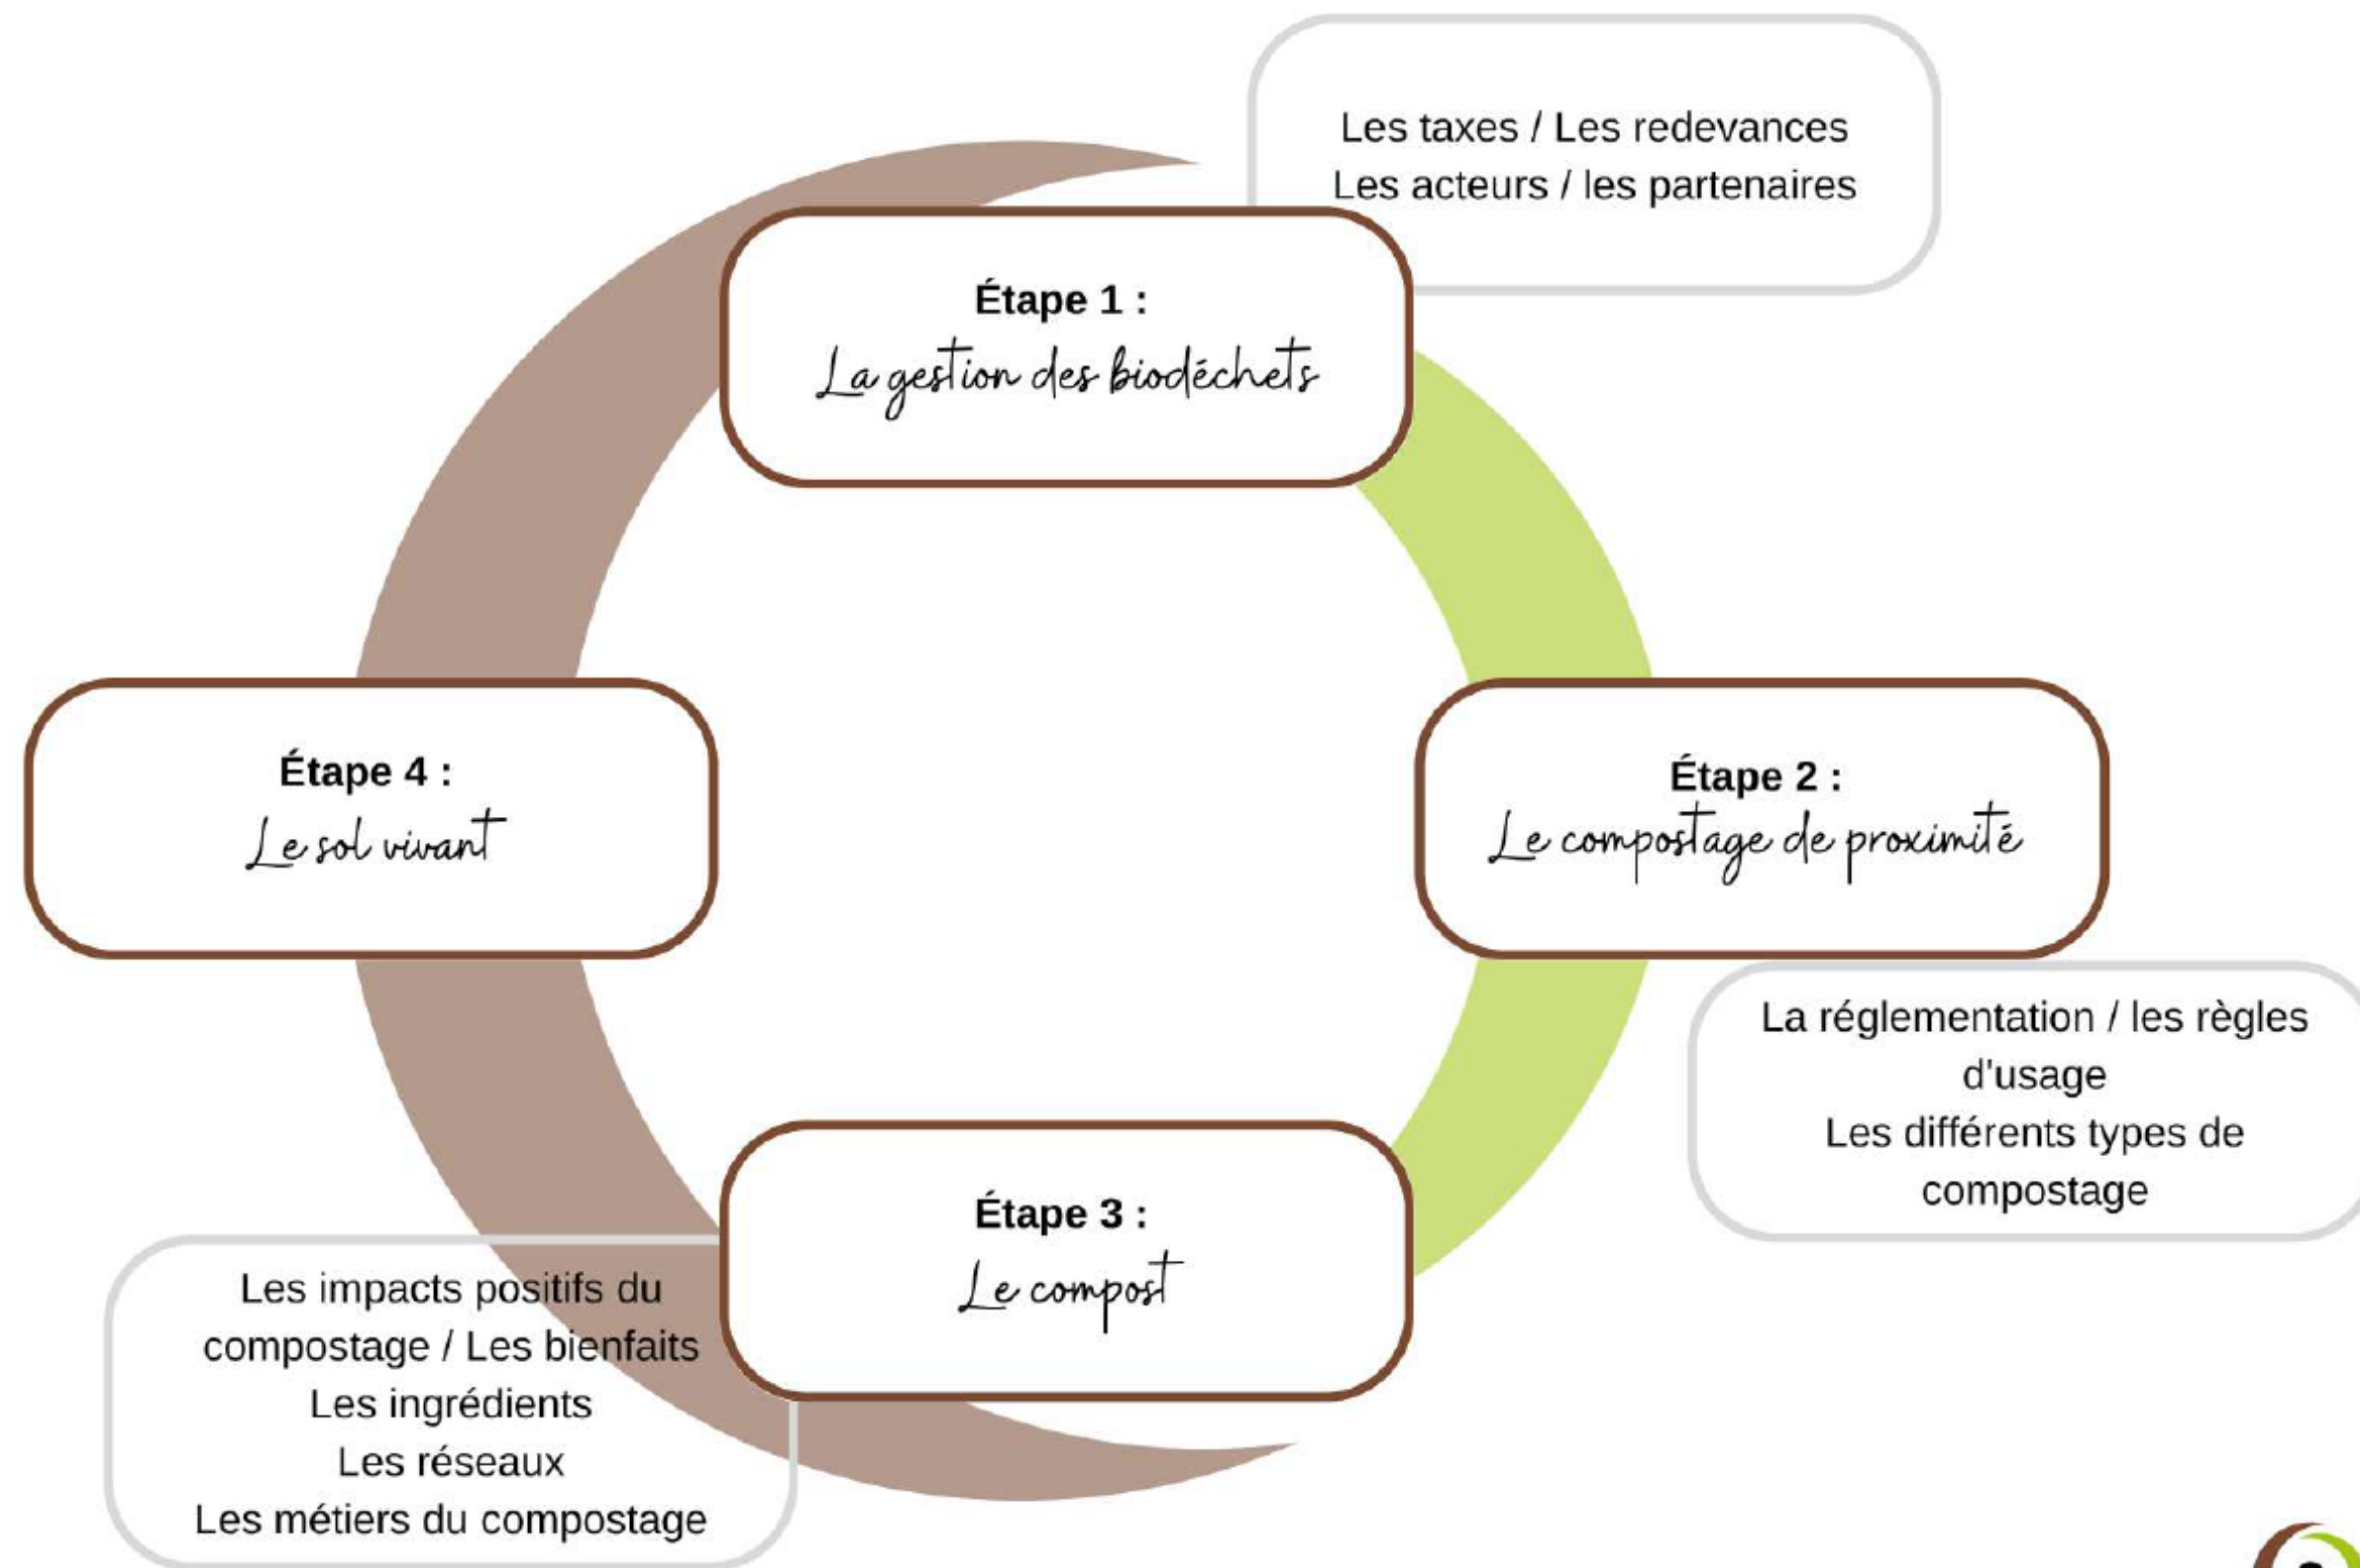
Les taxes / Les redevances
Les acteurs / les partenaires

Étape 1 :
La gestion des biodéchets

Étape 4 :
Le sol vivant

Étape 2 :
Le compostage de proximité

La réglementation / les règles d'usage
Les différents types de compostage

Étape 3 :
Le compost

Les impacts positifs du compostage / Les bienfaits
Les ingrédients
Les réseaux
Les métiers du compostage